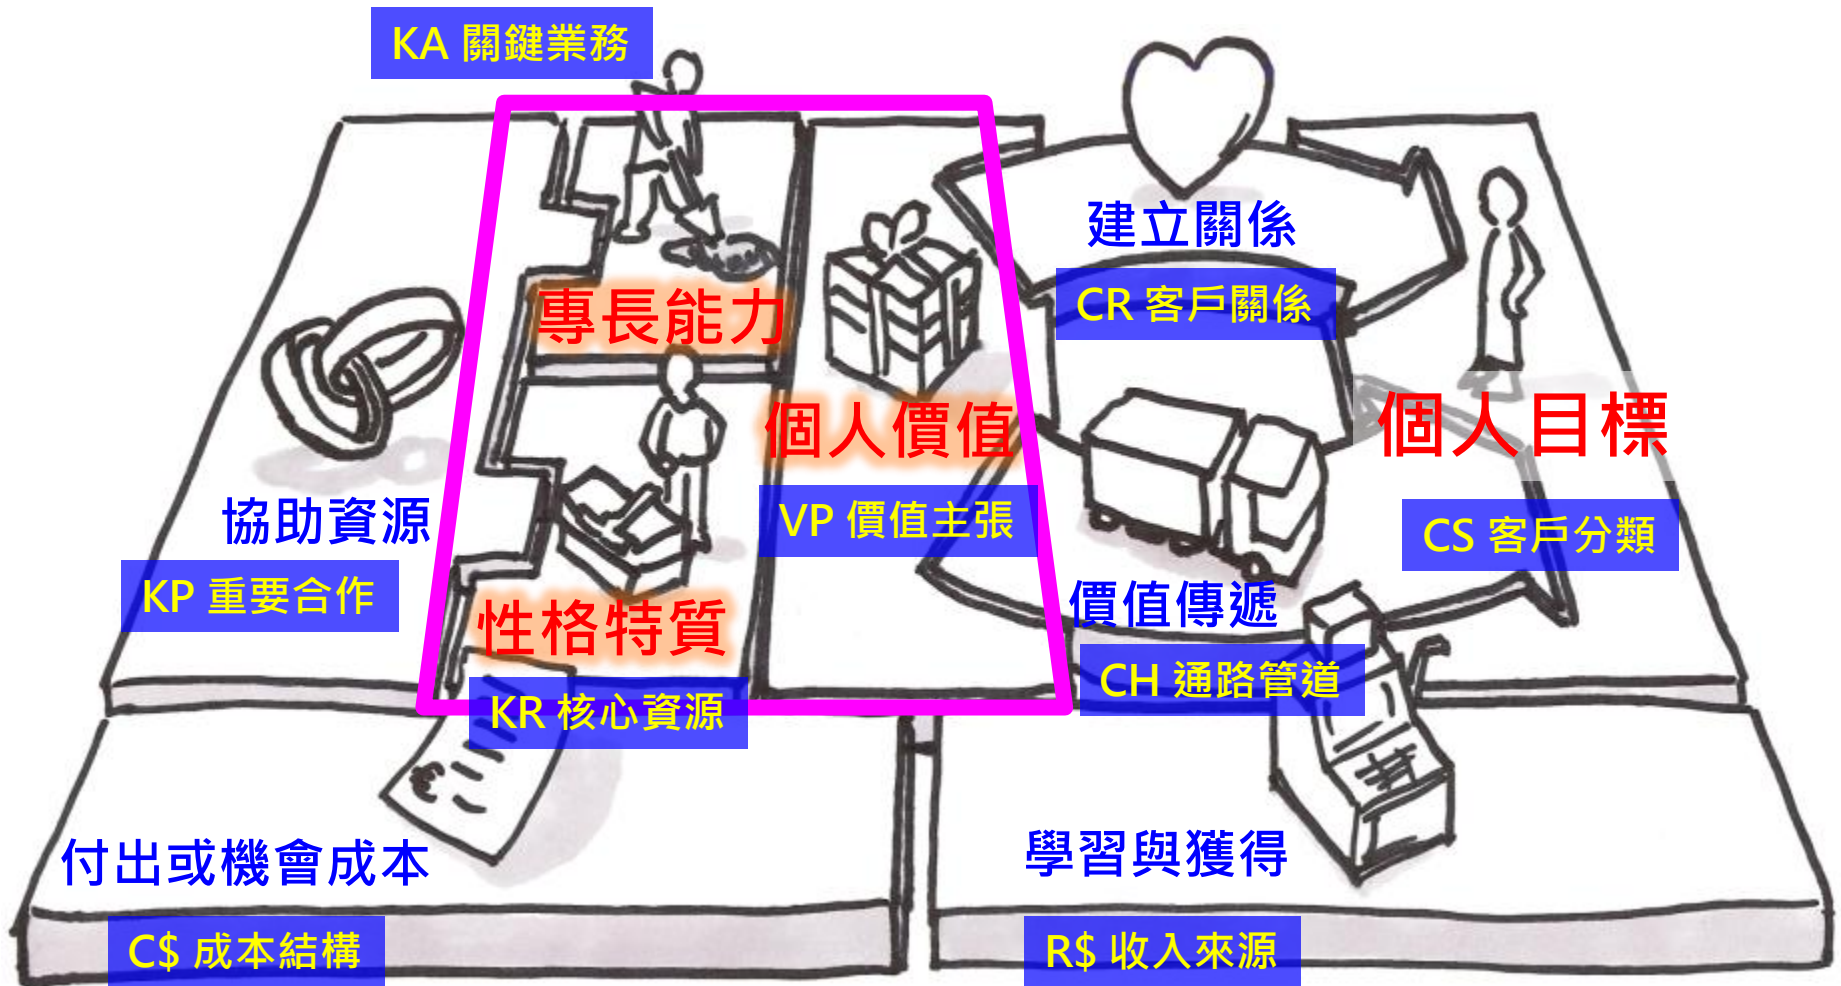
KA 關鍵業務

建立關係

CR 客戶關係

專長能力

個人價值

個人目標

協助資源

KP 重要合作

VP 價值主張

CS 客戶分類

價值傳遞

性格特質

CH 通路管道

KR 核心資源

付出或機會成本

學習與獲得

C$ 成本結構

R$ 收入來源